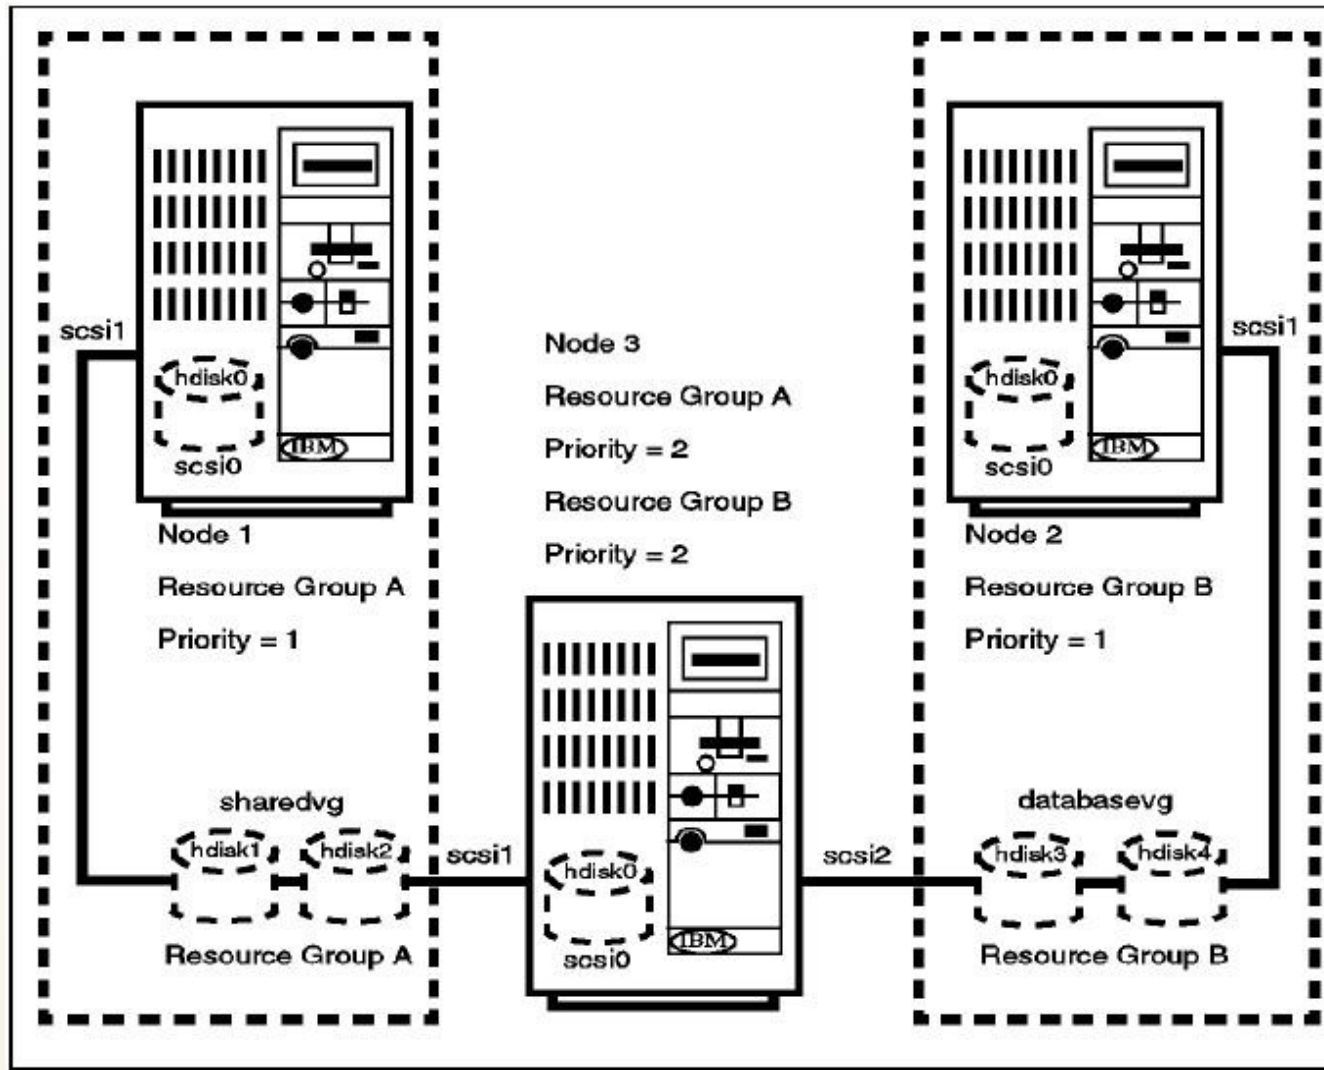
scsi1

hdisk0

IBM

scsi0

Node 1

Resource Group A

Priority = 1

Node 3

Resource Group A

Priority = 2

Resource Group B

Priority = 2

hdisk0

IBM

scsi0

scsi1

Node 2

Resource Group B

Priority = 1

sharedvg

hdisk1

hdisk2

Resource Group A

scsi1

hdisk0

IBM

scsi0

scsi2

databasevg

hdisk3

hdisk4

Resource Group B